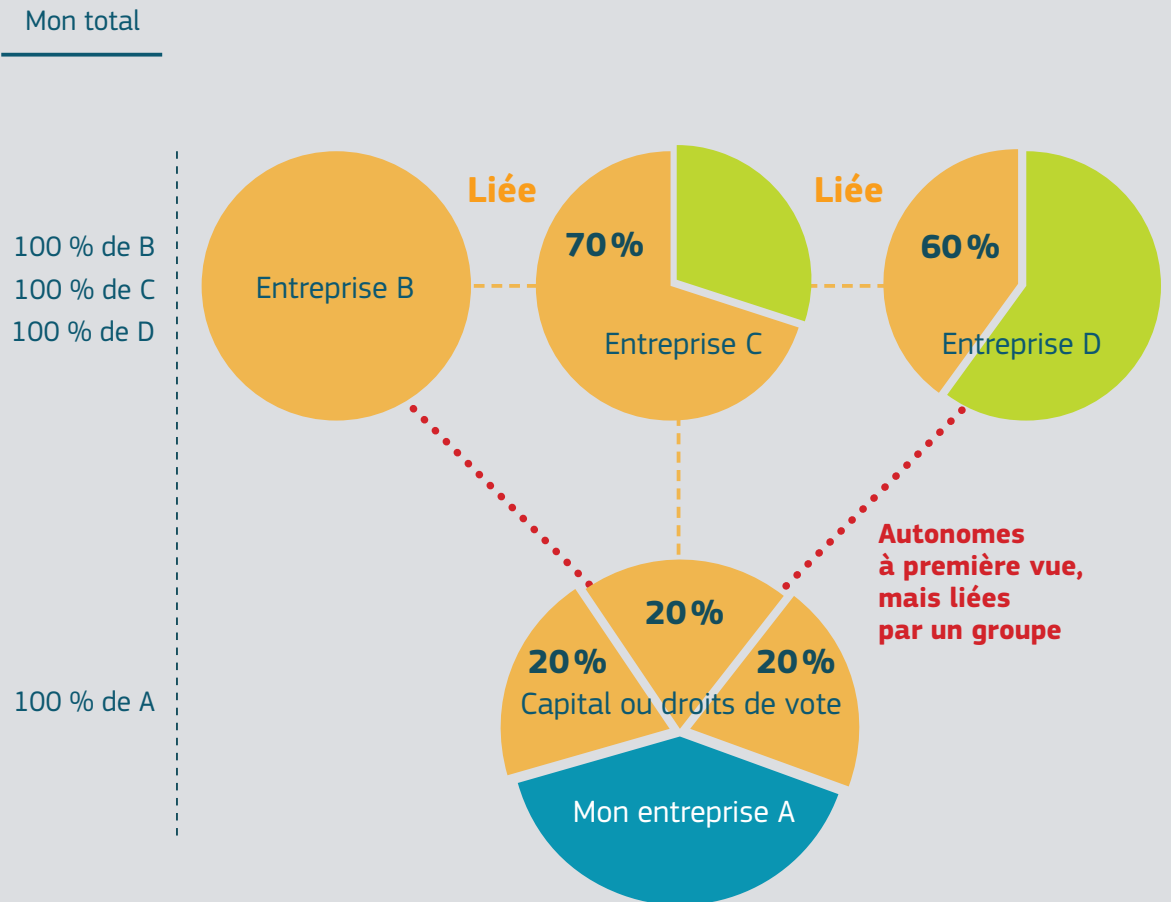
Mon total

100 % de B
100 % de C
100 % de D

100 % de A

Liée

Liée

Entreprise B

70 %

Entreprise C

60 %

Entreprise D

Autonomes à première vue, mais liées par un groupe

20 %

20 %

20 %

Capital ou droits de vote

Mon entreprise A